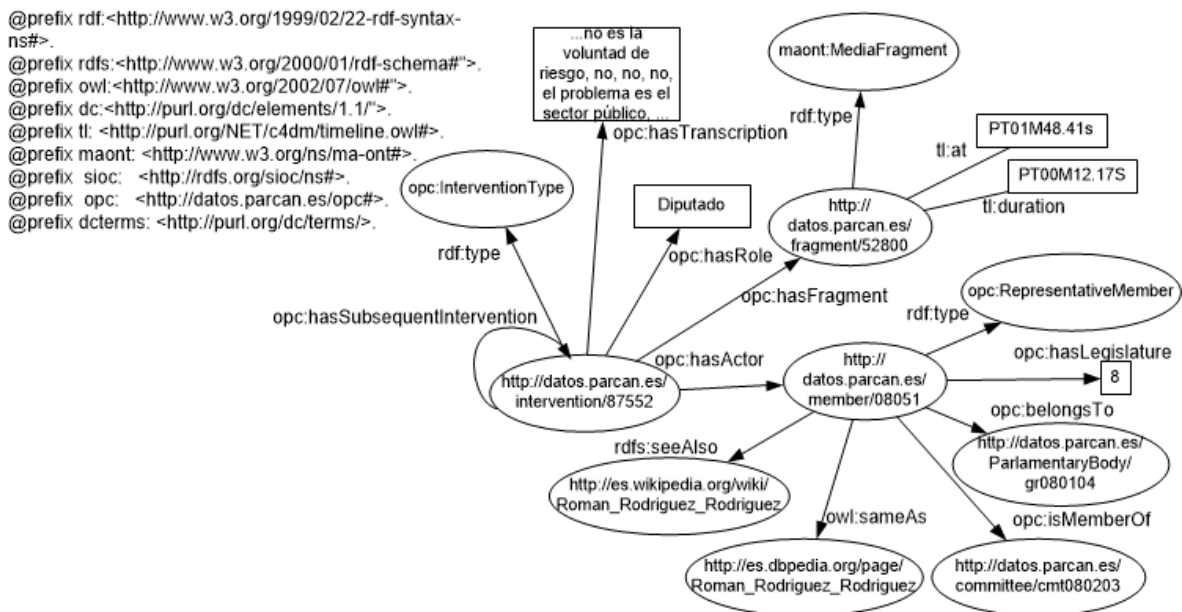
@prefix rdf:<http://www.w3.org/1999/02/22-rdf-syntax-ns#>.
@prefix rdfs:<http://www.w3.org/2000/01/rdf-schema#">.
@prefix owl:<http://www.w3.org/2002/07/owl#">.
@prefix dc:<http://purl.org/dc/elements/1.1/">.
@prefix tl: <http://purl.org/NET/c4dm/timeline.owl#>.
@prefix maont: <http://www.w3.org/ns/ma-ont#>.
@prefix sioc: <http://rdfs.org/sioc/ns#>.
@prefix opc: <http://datos.parcan.es/opc#>.
@prefix dcterms: <http://purl.org/dc/terms/>.

...no es la voluntad de riesgo, no, no, no, el problema es el sector público, ...

maont:MediaFragment

opc:hasTranscription

rdf:type

PT01M48.41s

tl:at

PT00M12.17S

tl:duration

opc:InterventionType

Diputado

http://datos.parcan.es/fragment/52800

rdf:type

opc:hasRole

opc:hasFragment

opc:RepresentativeMember

rdf:type

opc:hasSubsequentIntervention

opc:hasLegislature

opc:hasActor

http://datos.parcan.es/intervention/87552

http://datos.parcan.es/member/08051

8

opc:belongsTo

rdfs:seeAlso

http://datos.parcan.es/ParlamentaryBody/gr080104

http://es.wikipedia.org/wiki/Roman_Rodriguez_Rodriguez

owl:sameAs

opc:isMemberOf

http://es.dbpedia.org/page/Roman_Rodriguez_Rodriguez

http://datos.parcan.es/committee/cmt080203